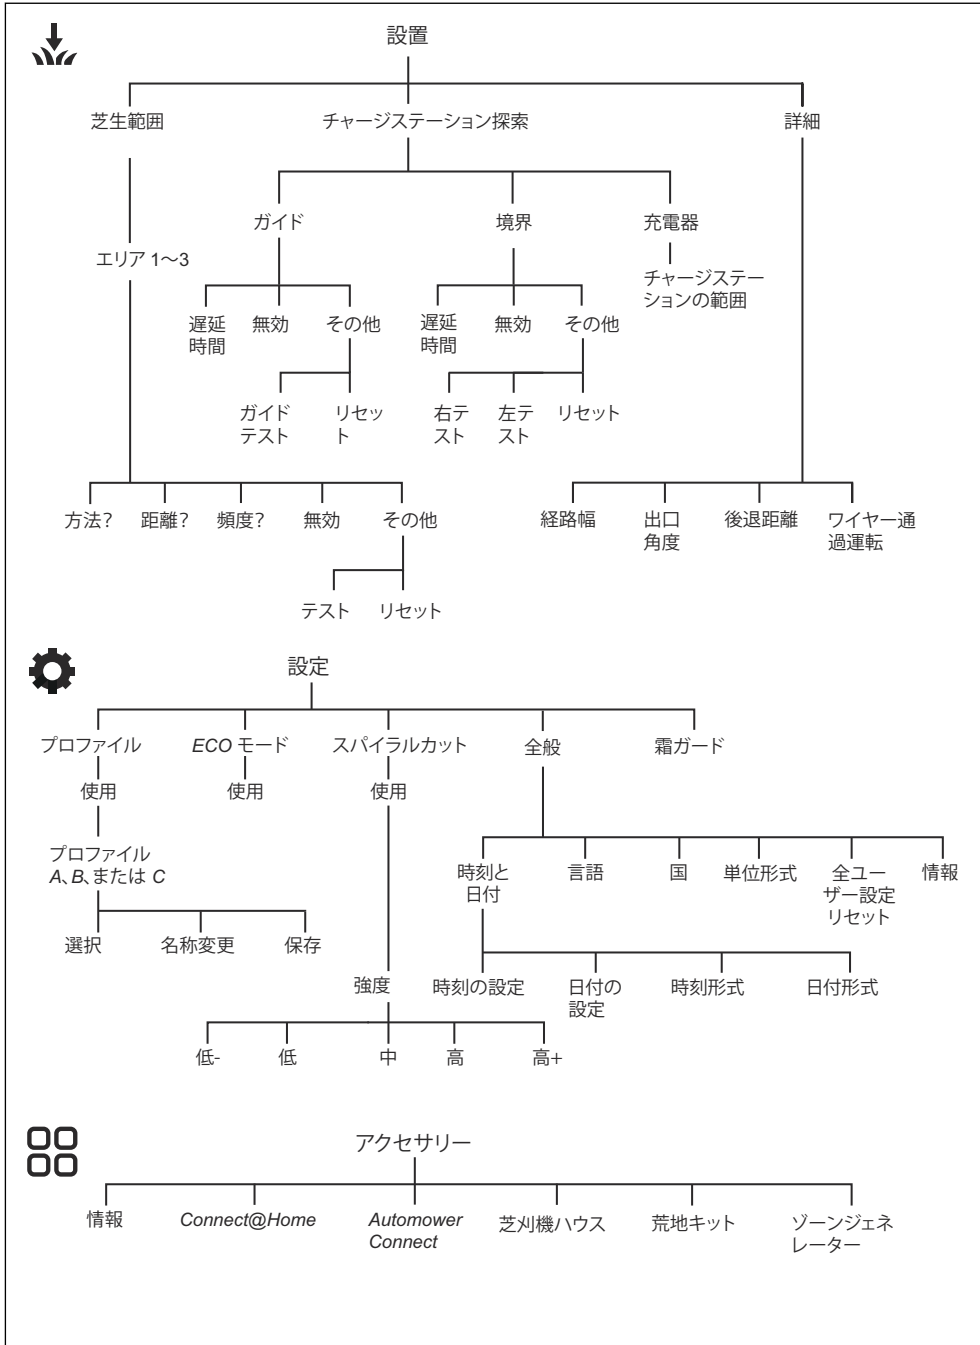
設置

芝生範囲
チャージステーション探索
詳細

エリア 1〜3

ガイド
境界
充電器

チャージステーションの範囲

遅延時間
無効
その他

遅延時間
無効
その他

ガイドテスト
リセット

右テスト
左テスト
リセット

方法?
距離?
頻度?
無効
その他

テスト
リセット

経路幅
出口角度
後退距離
ワイヤー通過運転

設定

プロファイル
*ECO* モード
スパイラルカット
全般
霜ガード

使用
使用
使用

プロファイル *A*、*B*、または *C*

選択
名称変更
保存

時刻と日付
言語
国
単位形式
全ユーザー設定リセット
情報

強度

時刻の設定
日付の設定
時刻形式
日付形式

低-
低
中
高
高+

アクセサリー

情報
*Connect@Home*
*Automower Connect*
芝刈機ハウス
荒地キット
ゾーンジェネレーター